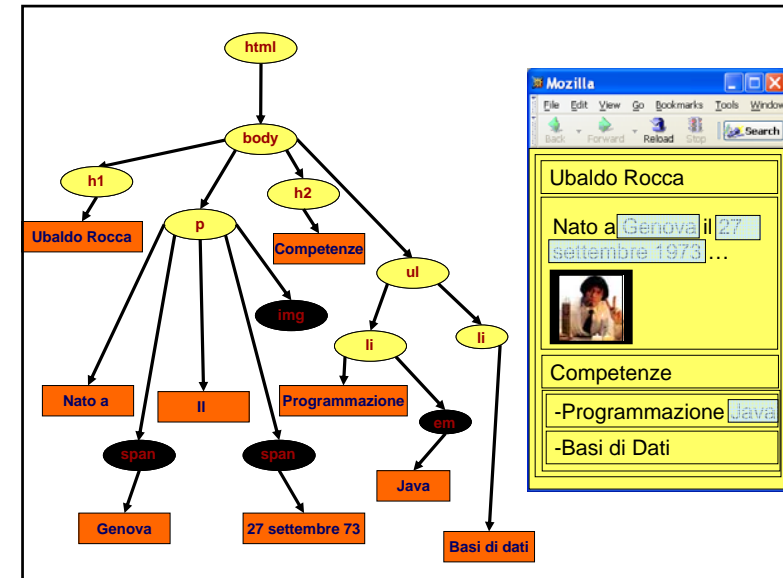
html

body

h1

p

h2

ul

Ubaldo Rocca

Competenze

img

li

li

Nato a

Il

Programmazione

em

span

span

Java

Genova

27 settembre 73

Basi di dati

Mozilla

File Edit View Go Bookmarks Tools Window

Back Forward Reload Stop Search

Ubaldo Rocca

Nato a Genova il 27 settembre 1973…

Competenze

-Programmazione Java

-Basi di Dati